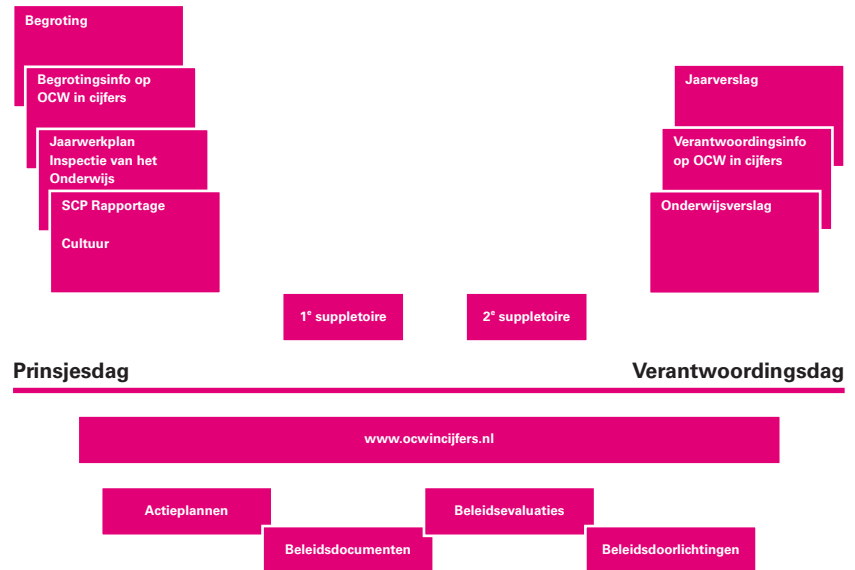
Begroting

Begrotingsinfo op OCW in cijfers

Jaarwerkplan Inspectie van het Onderwijs

SCP Rapportage

Cultuur

Jaarverslag

Verantwoordingsinfo op OCW in cijfers

Onderwijsverslag

1$^{e}$ suppletoire

2$^{e}$ suppletoire

Prinsjesdag

Verantwoordingsdag

www.ocwincijfers.nl

Actieplannen

Beleidsdocumenten

Beleidsevaluaties

Beleidsdoorlichtingen